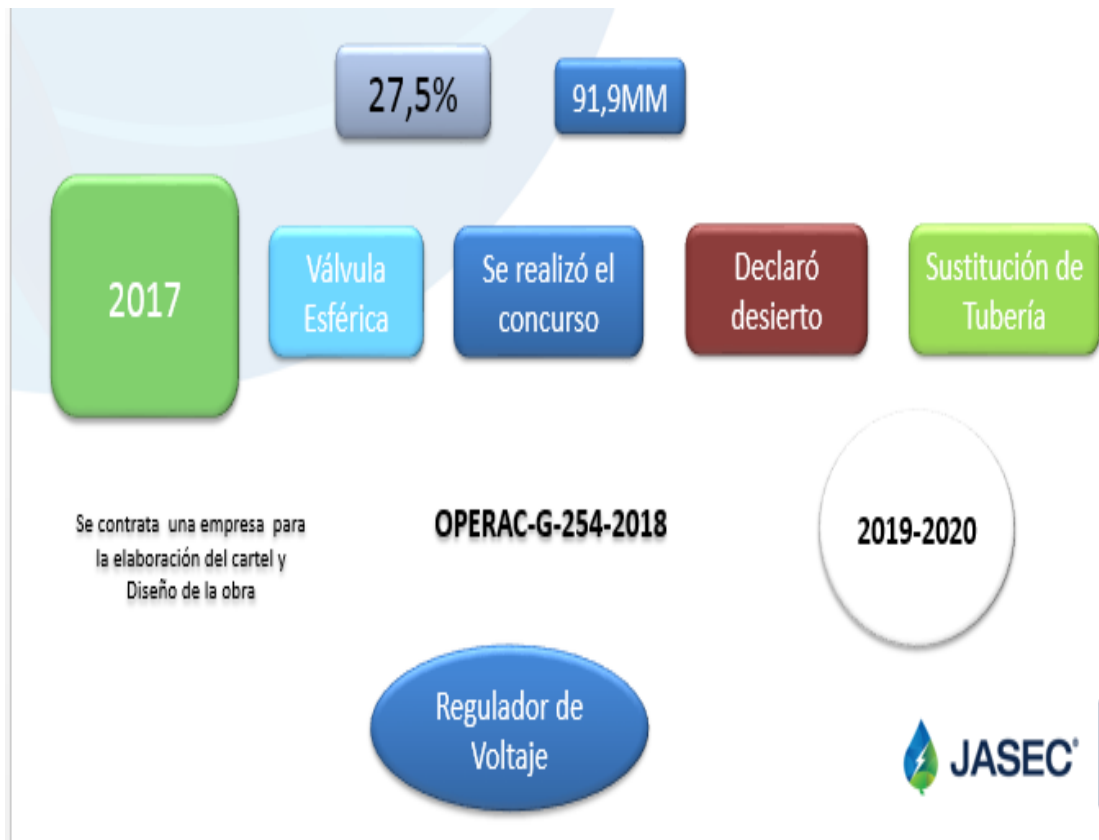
27,5%

91,9MM

2017

Válvula Esférica

Se realizó el concurso

Declaró desierto

Sustitución de Tubería

Se contrata una empresa para la elaboración del cartel y Diseño de la obra

OPERAC-G-254-2018

2019-2020

Regulador de Voltaje

JASEC